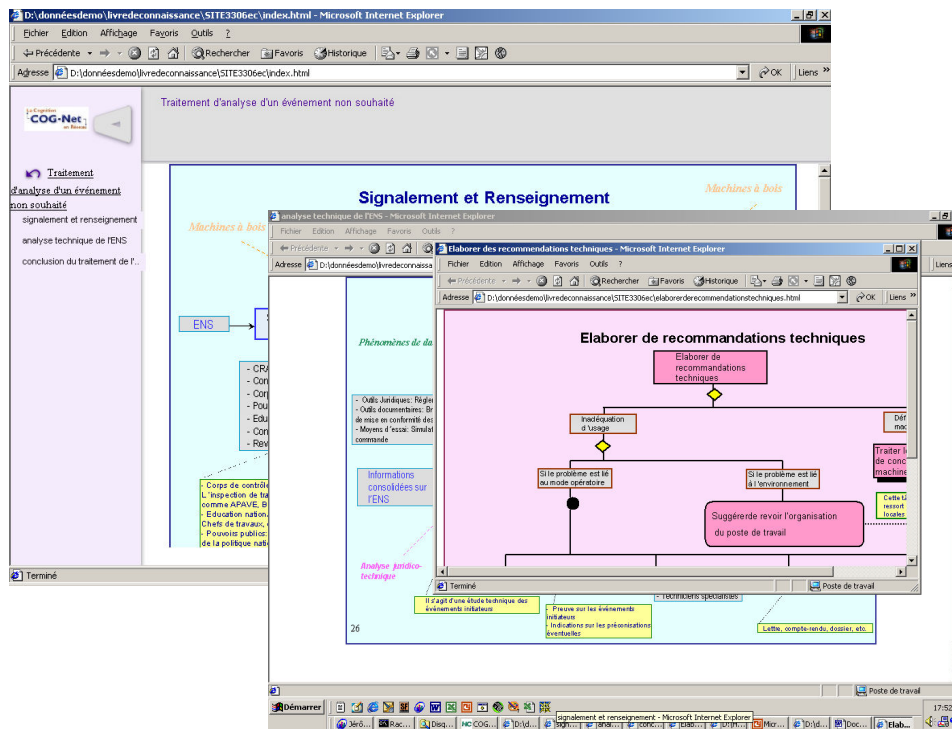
D:\donnéesdemo\livredeconnaissance\SITE3306ec\index.html - Microsoft Internet Explorer

Fichier Edition Affichage Favoris Outils ?

Précédente Rechercher Favoris Historique

Adresse D:\donnéesdemo\livredeconnaissance\SITE3306ec\index.html OK Liens

COG-Net

Traitement d'analyse d'un événement non souhaité

Traitement d'analyse d'un événement non souhaité

signalement et renseignement

analyse technique de l'ENS

conclusion du traitement de l'...

Signalement et Renseignement

Machines à bois

Machines à bois

ENS

- CRA
- Con
- Corp
- Pou
- Edu
- Con
- Rev

- Corps de contrôle
L'inspection de tra
comme APAVE, B
- Education nation
Chefs de travaux,
- Pouvoirs publics
de la politique nati

Terminé

analyse technique de l'ENS - Microsoft Internet Explorer

Fichier Edition Affichage Favoris Outils ?

Précédente

Adresse D:\donnéesdemo\livredeconnaissance

Phénomènes de da

- Outils Juridiques: Régle
- Outils documentaires: Br
de mise en conformité des
- Moyens d'essai: Simulat
commande

Informations consolidées sur l'ENS

Analyse juridico-technique

Il s'agit d'une étude technique des événements initiateurs

- Preuve sur les événements initiateurs
- Indications sur les préconisations éventuelles

- Techniciens spécialisés

Lettre, compte-rendu, dossier, etc.

26

Poste de travail

Elaborer des recommandations techniques - Microsoft Internet Explorer

Fichier Edition Affichage Favoris Outils ?

Précédente Rechercher Favoris Historique

Adresse D:\donnéesdemo\livredeconnaissance\SITE3306ec\elaborerderecommandationstechniques.html OK Liens

Elaborer de recommandations techniques

Elaborer de recommandations techniques

Inadéquation d'usage

Défa mach

Traiter l de conc machin

Si le problème est lié au mode opératoire

Si le problème est lié à l'environnement

Suggérerde revoir l'organisation du poste de travail

Cette Li ressort locales

Terminé

Poste de travail

Démarrer

signalement et renseignement - Microsoft Internet Explorer

Jéro... Rac... Disq... COG... D:\d... sign... anal... conc... Elab... D:\R... Micr... D:\d... Doc... Elab...

17:52